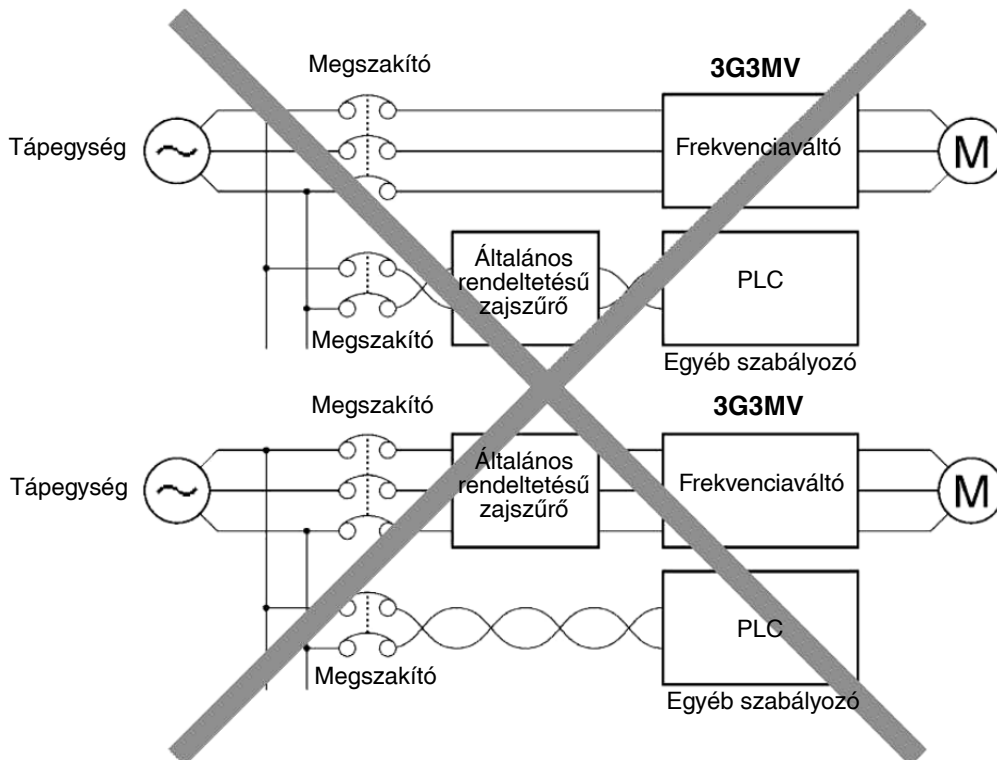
Megszakító

3G3MV

Tápegység

Frekvenciaváltó

M

Általános rendeltetésű zajszűrő

PLC

Megszakító

Egyéb szabályozó

Megszakító

3G3MV

Tápegység

Általános rendeltetésű zajszűrő

Frekvenciaváltó

M

PLC

Megszakító

Egyéb szabályozó